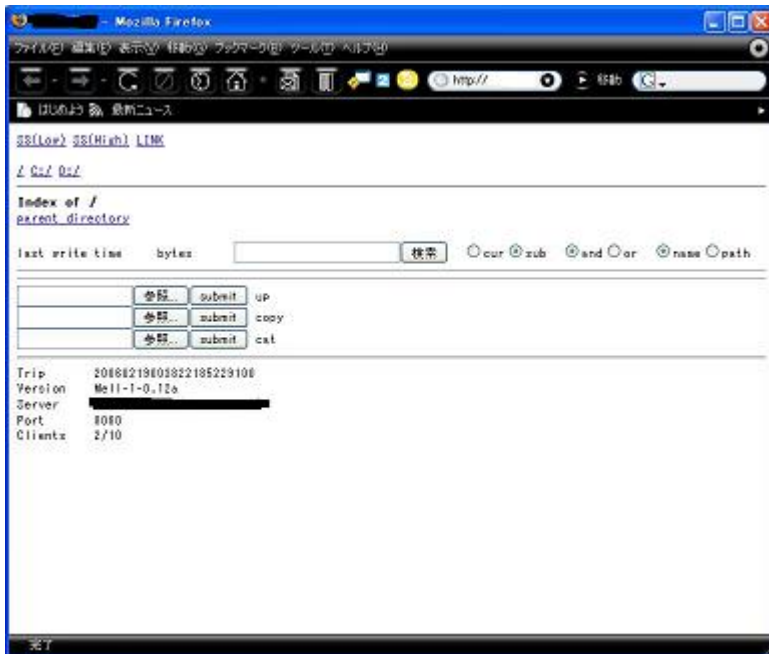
- Mozilla Firefox

ファイル(F) 編集(E) 表示(V) 移動(G) ブックマーク(B) ツール(T) ヘルプ(H)

http:// 移動 G

はじめよう 最新ニュース

SS(Low) SS(High) LINK

/ C:/ D:/

Index of /
parent directory

last write time bytes 検索 cur sub and or name path

参照... submit up
参照... submit copy
参照... submit cat

Trip 20080219603822185229100
Version Nell-1-0.12a
Server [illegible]
Port 8080
Clients 2/10

完了